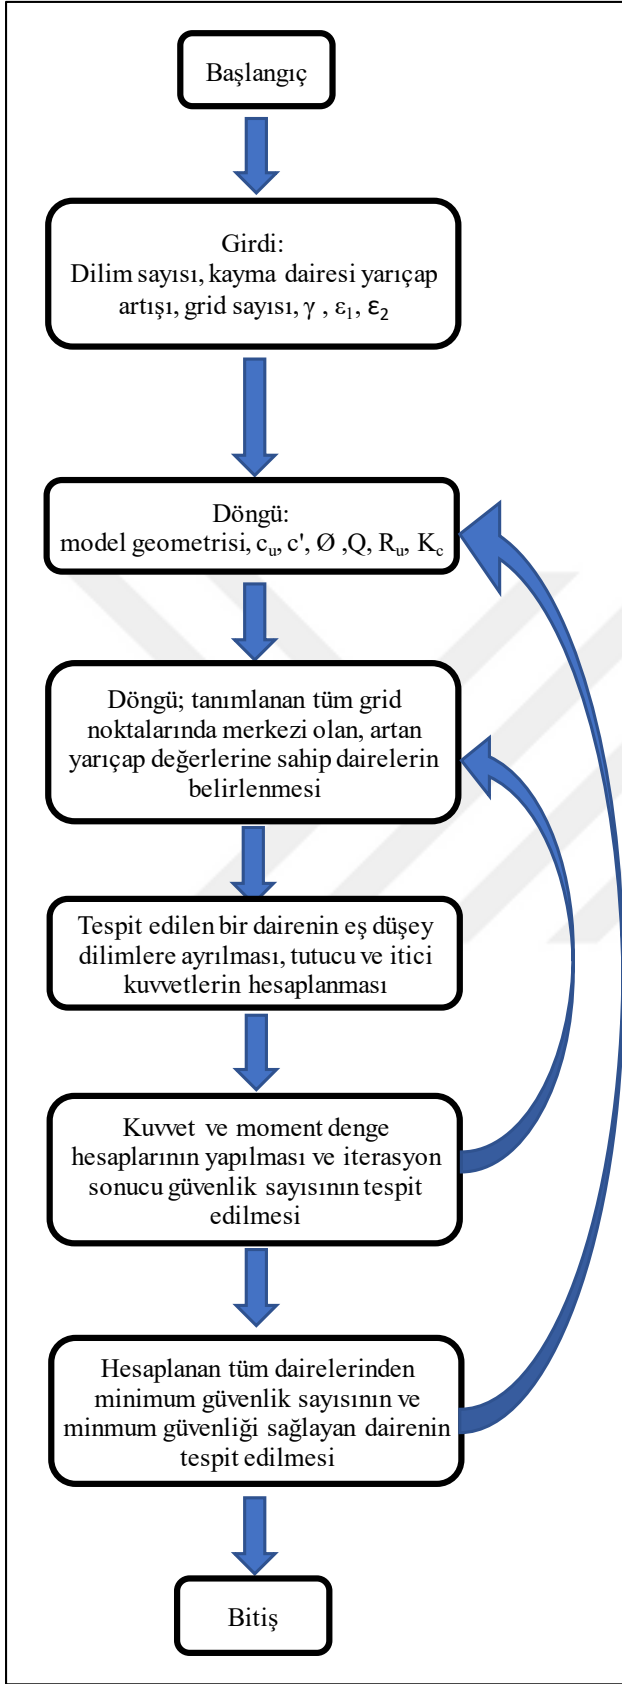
Başlangıç

Girdi:
Dilim sayısı, kayma dairesi yarıçap artışı, grid sayısı, $\gamma$ , $\varepsilon_1$, $\varepsilon_2$

Döngü:
model geometrisi, $c_u$, c', Ø ,Q, $R_u$, $K_c$

Döngü; tanımlanan tüm grid noktalarında merkezi olan, artan yarıçap değerlerine sahip dairelerin belirlenmesi

Tespit edilen bir dairenin eş düşey dilimlere ayrılması, tutucu ve itici kuvvetlerin hesaplanması

Kuvvet ve moment denge hesaplarının yapılması ve iterasyon sonucu güvenlik sayısının tespit edilmesi

Hesaplanan tüm dairelerinden minimum güvenlik sayısının ve minmum güvenliği sağlayan dairenin tespit edilmesi

Bitiş